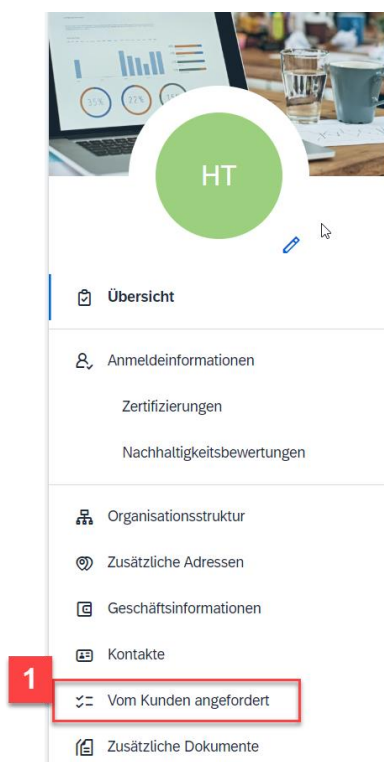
35%
22%
HT

Übersicht

Anmeldeinformationen

Zertifizierungen

Nachhaltigkeitsbewertungen

Organisationsstruktur

Zusätzliche Adressen

Geschäftsinformationen

Kontakte

1

Vom Kunden angefordert

Zusätzliche Dokumente